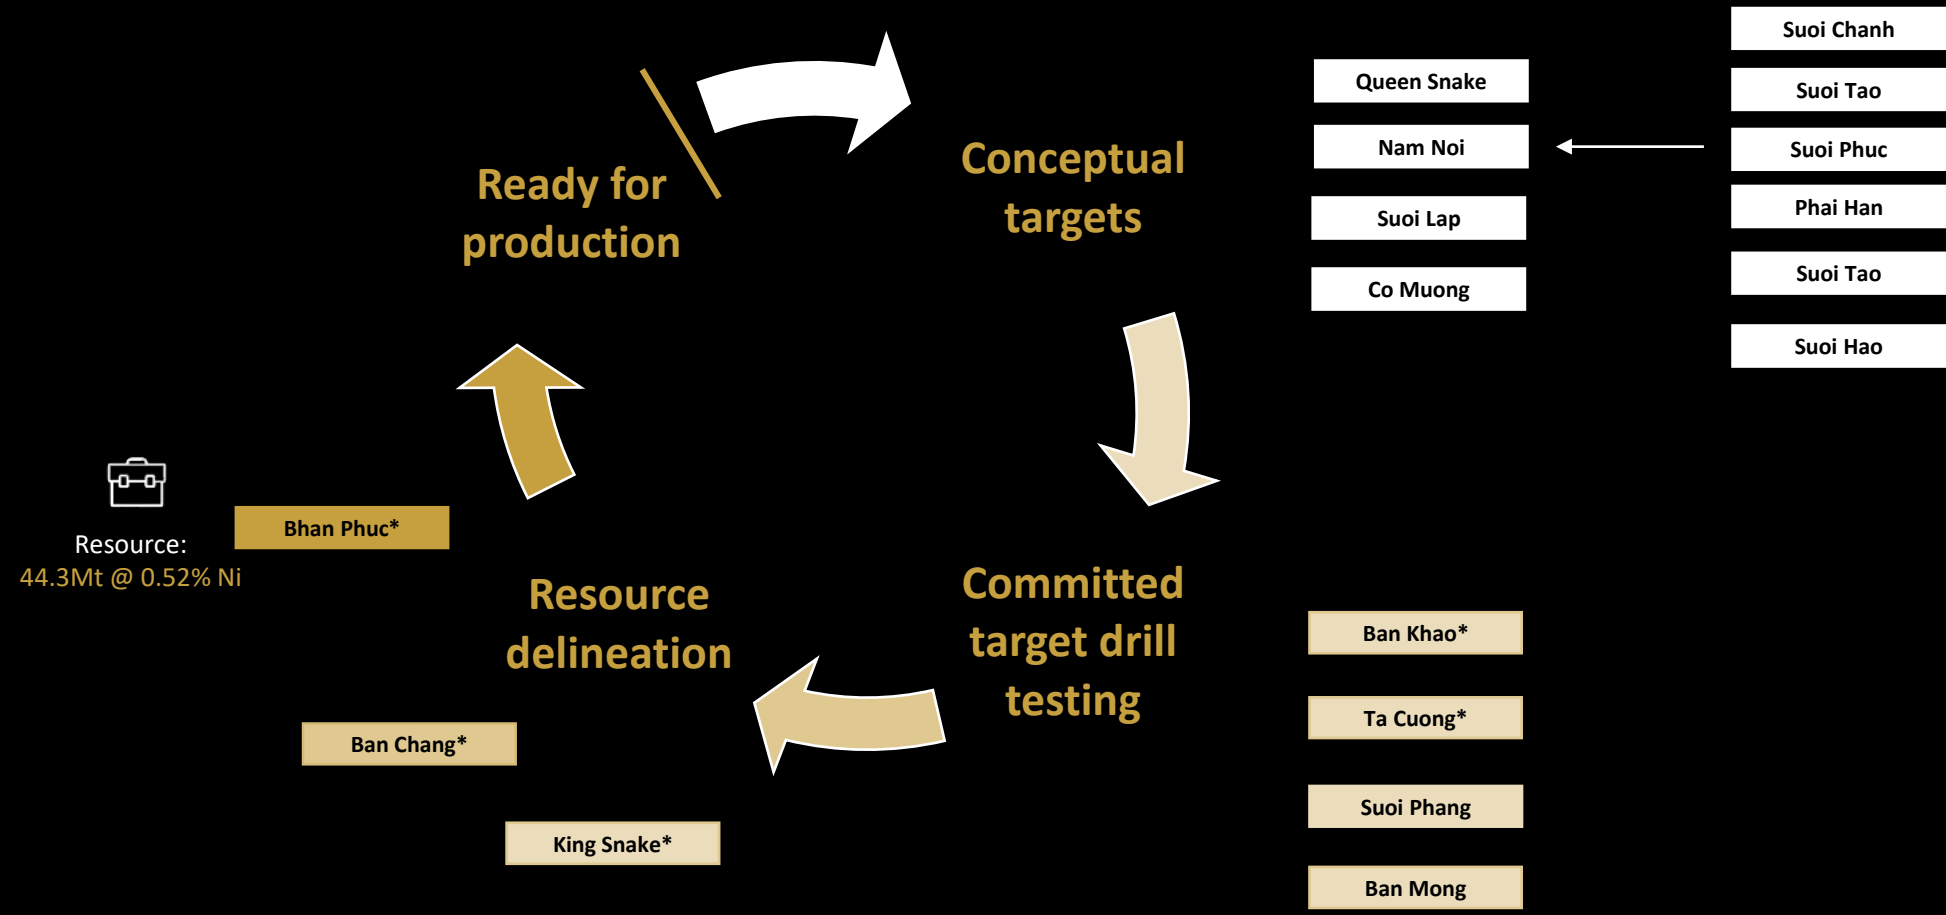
Ready for production

Conceptual targets

Queen Snake

Nam Noi

Suoi Lap

Co Muong

Suoi Chanh

Suoi Tao

Suoi Phuc

Phai Han

Suoi Tao

Suoi Hao

Resource:
44.3Mt @ 0.52% Ni

Bhan Phuc*

Resource delineation

Committed target drill testing

Ban Khao*

Ta Cuong*

Suoi Phang

Ban Mong

Ban Chang*

King Snake*